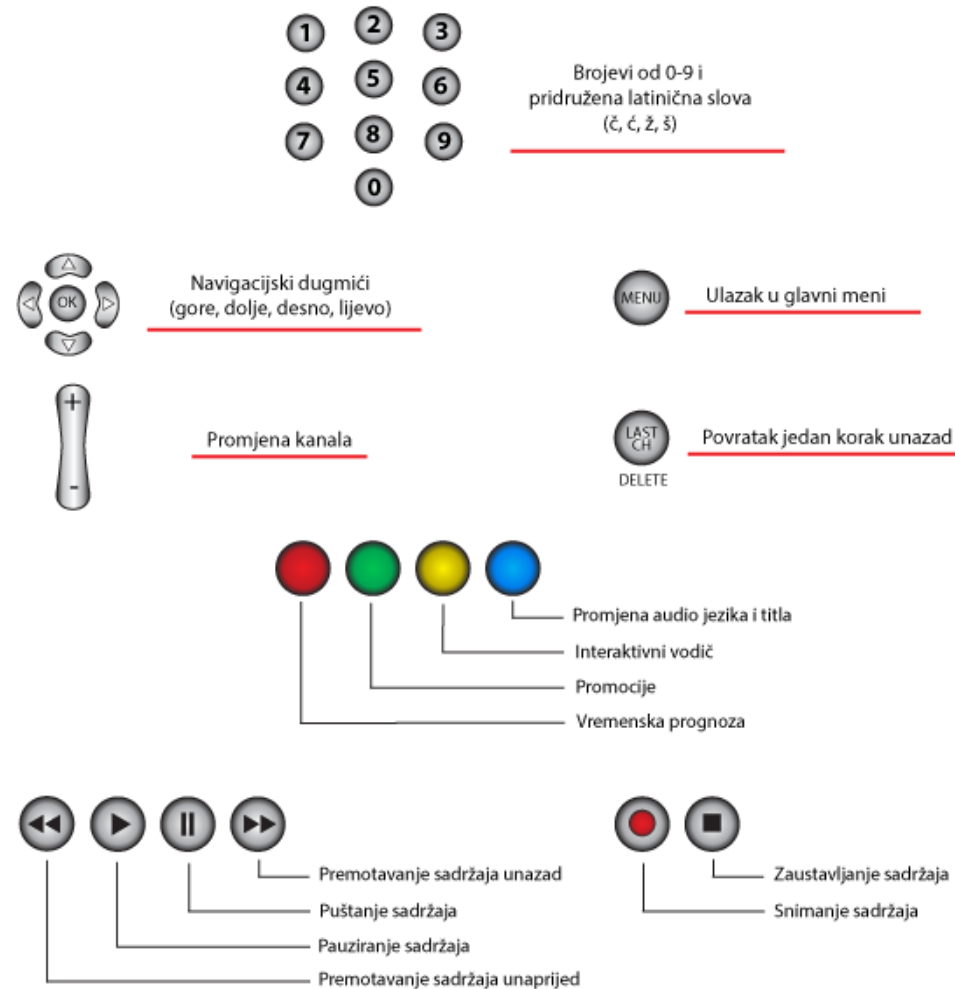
1 2 3
4 5 6
7 8 9
0

Brojevi od 0-9 i pridružena latinična slova (č, ć, ž, š)

OK

Navigacijski dugmići (gore, dolje, desno, lijevo)

MENU

Ulazak u glavni meni

+
-

Promjena kanala

LAST CH
DELETE

Povratak jedan korak unazad

Promjena audio jezika i titla

Interaktivni vodič

Promocije

Vremenska prognoza

Premotavanje sadržaja unazad

Puštanje sadržaja

Pauziranje sadržaja

Premotavanje sadržaja unaprijed

Zaustavljanje sadržaja

Snimanje sadržaja